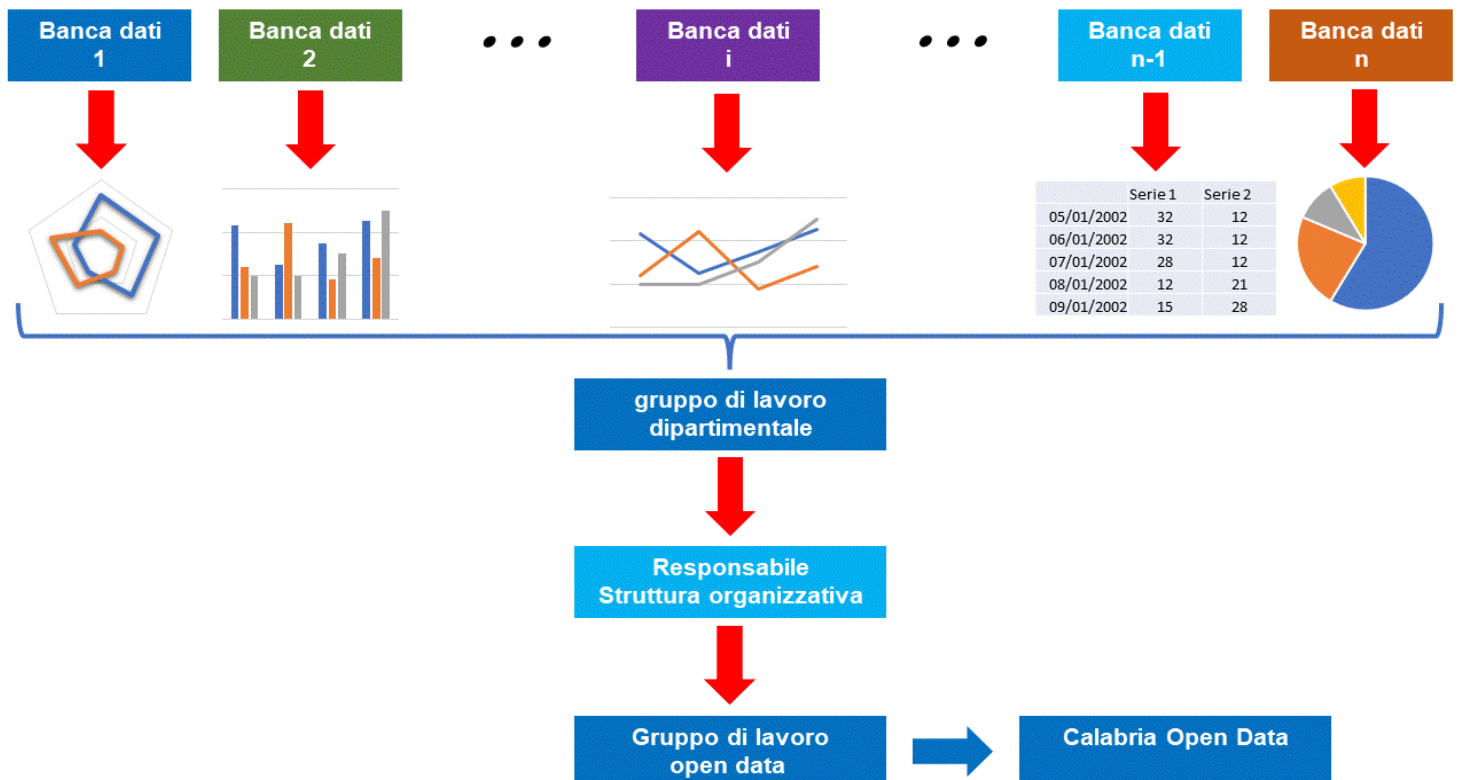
Banca dati 1

Banca dati 2

• • •

Banca dati i

• • •

Banca dati n-1

Banca dati n

| | Serie 1 | Serie 2 |
|---|---|---|
| 05/01/2002 | 32 | 12 |
| 06/01/2002 | 32 | 12 |
| 07/01/2002 | 28 | 12 |
| 08/01/2002 | 12 | 21 |
| 09/01/2002 | 15 | 28 |

gruppo di lavoro dipartimentale

Responsabile Struttura organizzativa

Gruppo di lavoro open data

Calabria Open Data